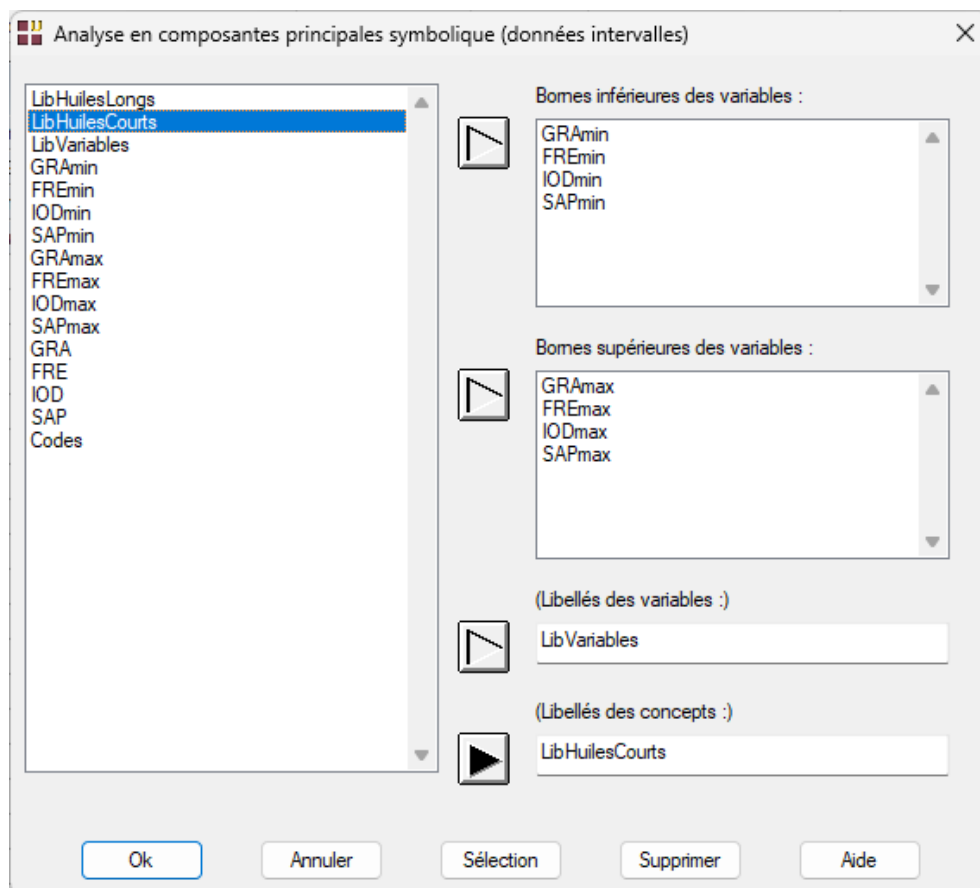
Analyse en composantes principales symbolique (données intervalles)

LibHuilesLongs
LibHuilesCourts
LibVariables
GRAmin
FREmin
IODmin
SAPmin
GRAmax
FREmax
IODmax
SAPmax
GRA
FRE
IOD
SAP
Codes

Bornes inférieures des variables :

GRAmin
FREmin
IODmin
SAPmin

Bornes supérieures des variables :

GRAmax
FREmax
IODmax
SAPmax

(Libellés des variables :)

LibVariables

(Libellés des concepts :)

LibHuilesCourts

Ok
Annuler
Sélection
Supprimer
Aide